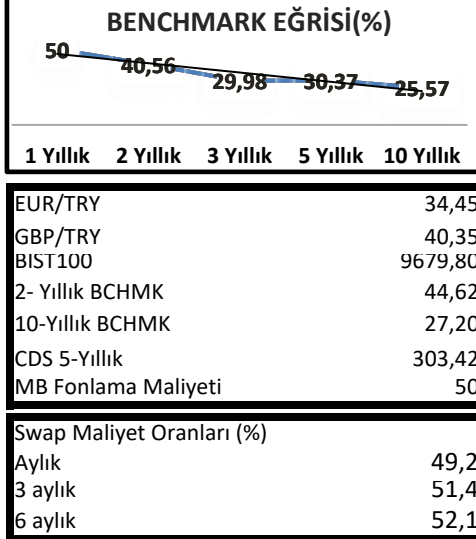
BENCHMARK EĞRİSİ(%)

50
40,56
29,98
30,37
25,57

1 Yıllık
2 Yıllık
3 Yıllık
5 Yıllık
10 Yıllık

| | |
|---|---|
| EUR/TRY | 34,45 |
| GBP/TRY | 40,35 |
| BIST100 | 9679,80 |
| 2- Yıllık BCHMK | 44,62 |
| 10-Yıllık BCHMK | 27,20 |
| CDS 5-Yıllık | 303,42 |
| MB Fonlama Maliyeti | 50 |

| Swap Maliyet Oranları (%) | |
|---|---|
| Aylık | 49,2 |
| 3 aylık | 51,4 |
| 6 aylık | 52,1 |